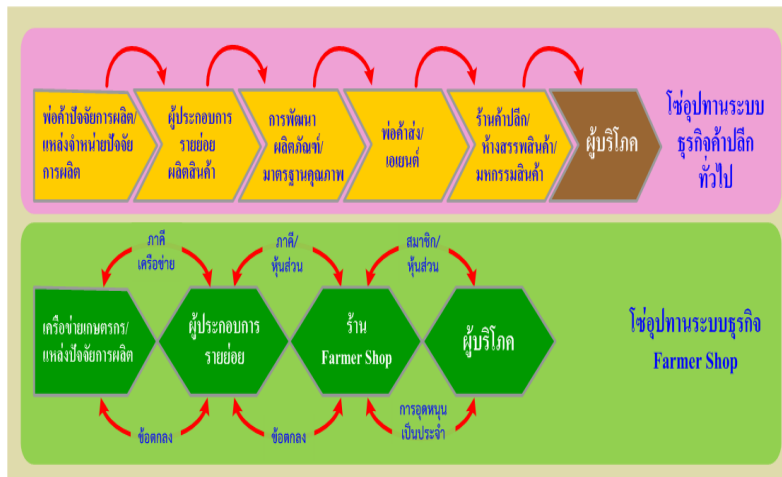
พ่อค้าปัจจัยการผลิต/แหล่งจำหน่ายปัจจัยการผลิต

ผู้ประกอบการรายย่อยผลิตสินค้า

การพัฒนาผลิตภัณฑ์/มาตรฐานคุณภาพ

พ่อค้าส่ง/เอเยนต์

ร้านค้าปลีก/ห้างสรรพสินค้า/มหกรรมสินค้า

ผู้บริโภค

โซ่อุปทานระบบธุรกิจค้าปลีกทั่วไป

ภาคี เครือข่าย

ภาคี/หุ้นส่วน

สมาชิก/หุ้นส่วน

เครือข่ายเกษตรกร/แหล่งปัจจัยการผลิต

ผู้ประกอบการรายย่อย

ร้าน Farmer Shop

ผู้บริโภค

ข้อตกลง

ข้อตกลง

การอุดหนุนเป็นประจำ

โซ่อุปทานระบบธุรกิจ Farmer Shop